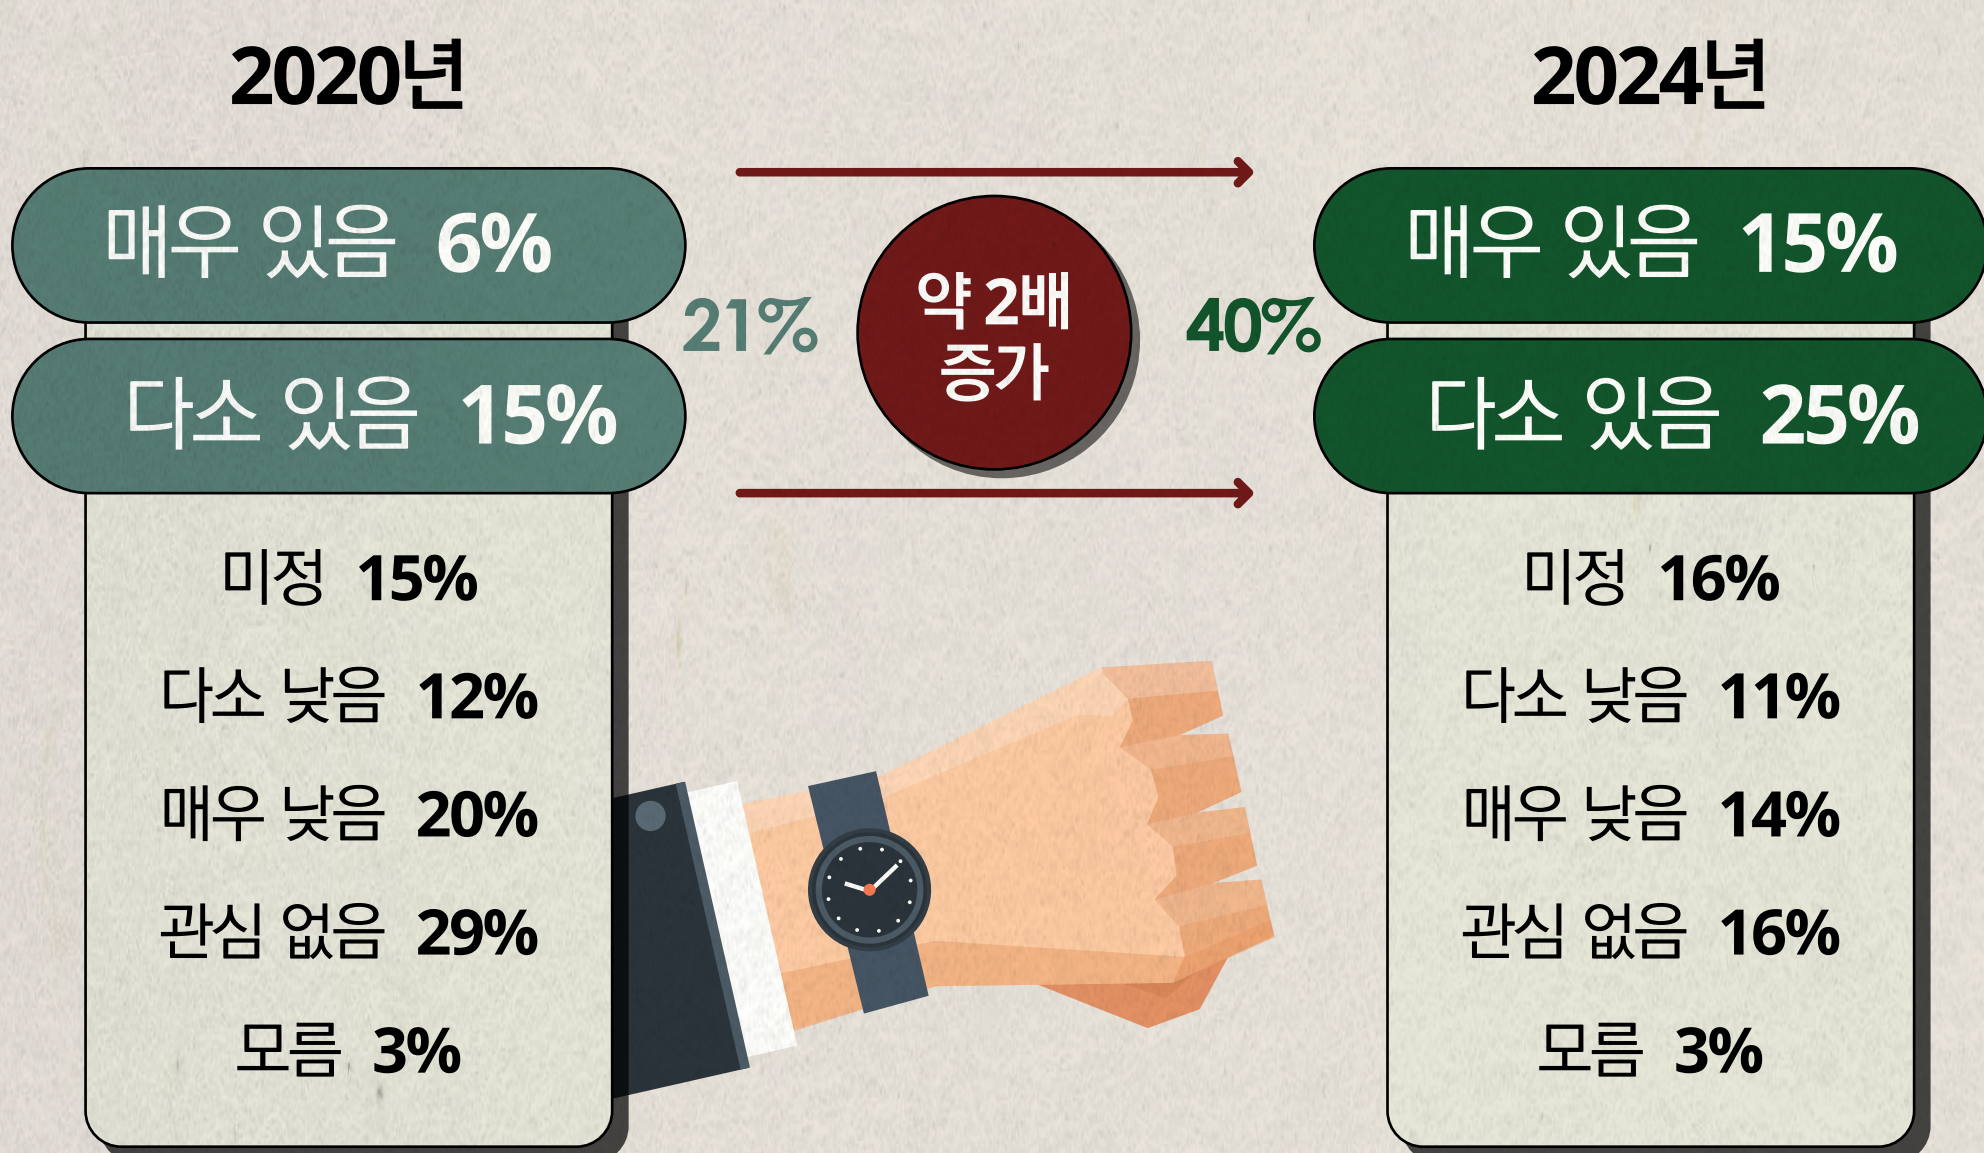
2020년

매우 있음 6%

다소 있음 15%

21%

약 2배 증가

40%

2024년

매우 있음 15%

다소 있음 25%

미정 15%

다소 낮음 12%

매우 낮음 20%

관심 없음 29%

모름 3%

미정 16%

다소 낮음 11%

매우 낮음 14%

관심 없음 16%

모름 3%